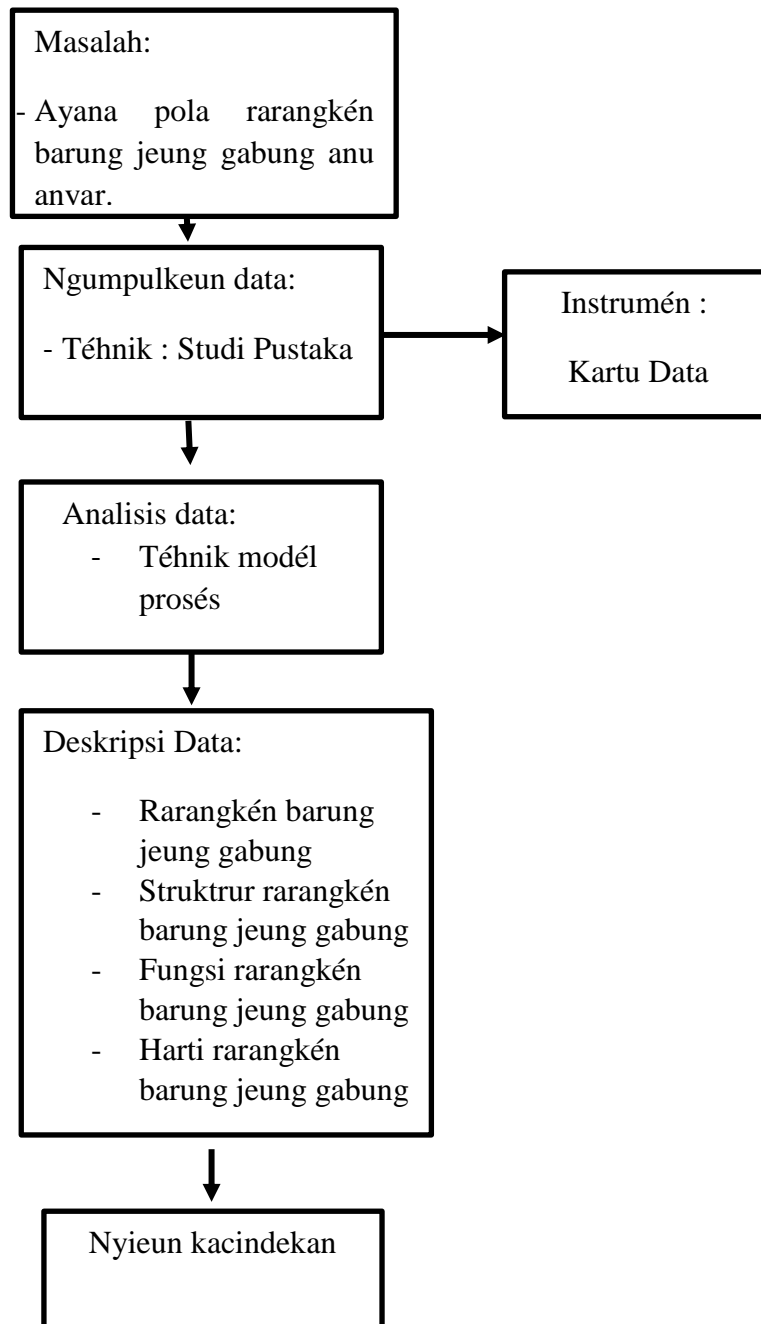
Masalah:

- Ayana pola rarangkén barung jeung gabung anu anvar.

Ngumpulkeun data:

- Téhnik : Studi Pustaka

Instrumén :

Kartu Data

Analisis data:

- Téhnik modél prosés

Deskripsi Data:

- Rarangkén barung jeung gabung
- Struktrur rarangkén barung jeung gabung
- Fungsi rarangkén barung jeung gabung
- Harti rarangkén barung jeung gabung

Nyieun kacindekan